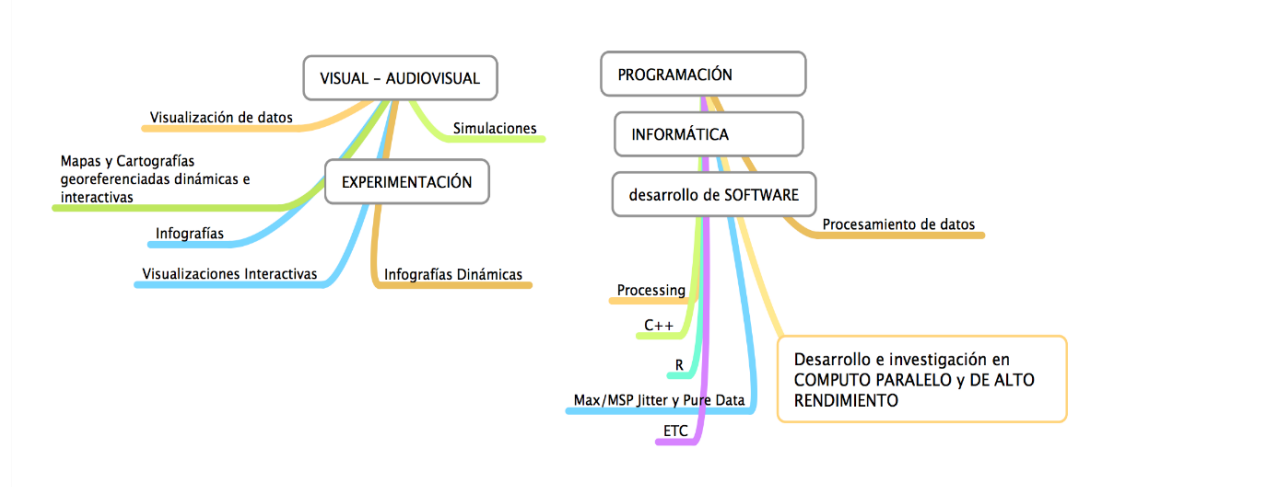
VISUAL - AUDIOVISUAL

Visualización de datos

Simulaciones

Mapas y Cartografías georeferenciadas dinámicas e interactivas

EXPERIMENTACIÓN

Infografías

Visualizaciones Interactivas

Infografías Dinámicas

PROGRAMACIÓN

INFORMÁTICA

desarrollo de SOFTWARE

Procesamiento de datos

Processing

C++

R

Max/MSP Jitter y Pure Data

ETC

Desarrollo e investigación en COMPUTO PARALELO y DE ALTO RENDIMIENTO